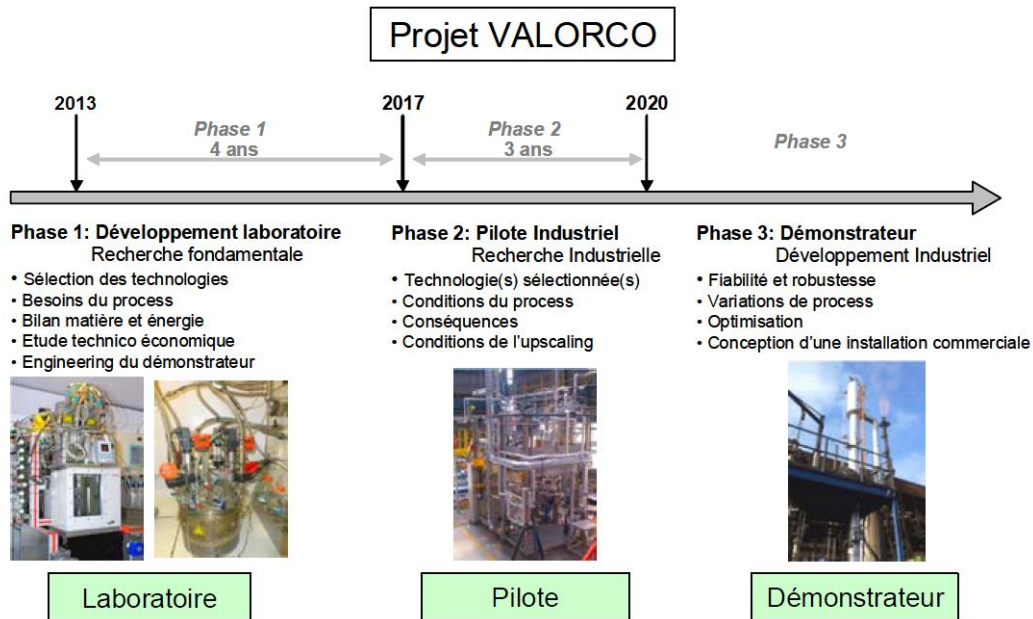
Projet VALORCO

2013

Phase 1
4 ans

2017

Phase 2
3 ans

2020

Phase 3

Phase 1: Développement laboratoire
Recherche fondamentale
• Sélection des technologies
• Besoins du process
• Bilan matière et énergie
• Etude technico économique
• Engineering du démonstrateur

Phase 2: Pilote Industriel
Recherche Industrielle
• Technologie(s) sélectionnée(s)
• Conditions du process
• Conséquences
• Conditions de l'upscaling

Phase 3: Démonstrateur
Développement Industriel
• Fiabilité et robustesse
• Variations de process
• Optimisation
• Conception d'une installation commerciale

Laboratoire

Pilote

Démonstrateur